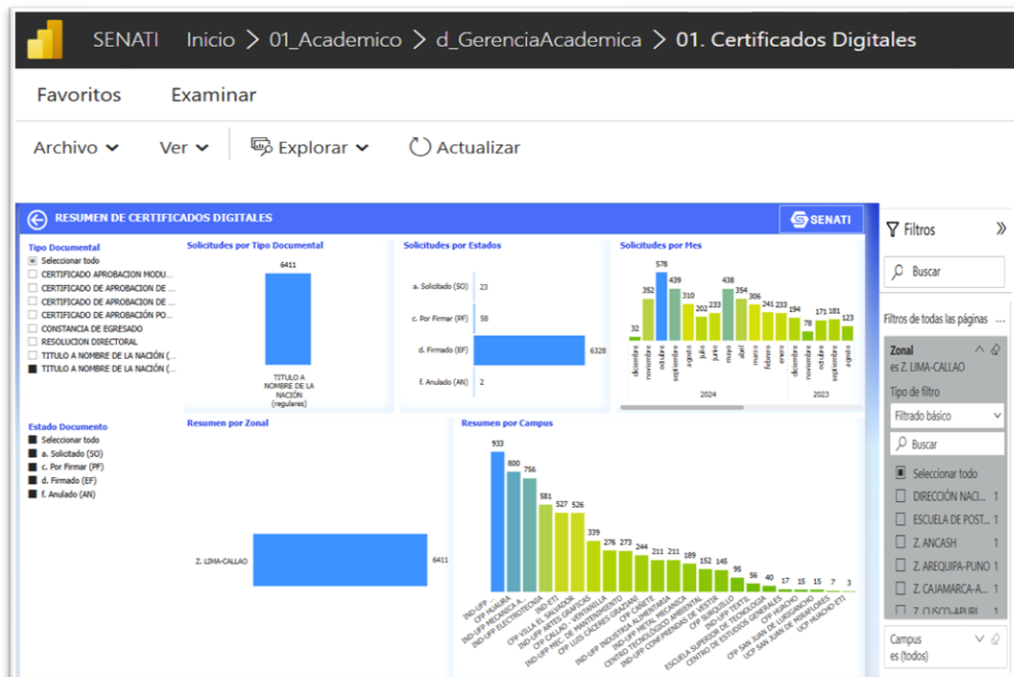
SENATI Inicio > 01_Academico > d_GerenciaAcademica > 01. Certificados Digitales

Favoritos Examinar

Archivo Ver Explorar Actualizar

RESUMEN DE CERTIFICADOS DIGITALES

SENATI

Tipo Documental
Seleccionar todo
CERTIFICADO APROBACION MODU...
CERTIFICADO DE APROBACION DE ...
CERTIFICADO DE APROBACION DE ...
CERTIFICADO DE APROBACIÓN PO...
CONSTANCIA DE EGRESADO
RESOLUCION DIRECTORAL
TITULO A NOMBRE DE LA NACIÓN (...
TITULO A NOMBRE DE LA NACIÓN (...

Solicitudes por Tipo Documental
6411
TITULO A NOMBRE DE LA NACIÓN (regulares)

Solicitudes por Estados
a. Solicitado (SO) 23
c. Por Firmar (PF) 58
d. Firmado (EF) 6328
f. Anulado (AN) 2

Solicitudes por Mes
32 352 578 439 310 202 233 438 354 306 241 233 194 78 171 181 123
diciembre noviembre octubre septiembre agosto julio junio mayo abril marzo febrero enero diciembre noviembre octubre septiembre agosto
2024 2023

Estado Documento
Seleccionar todo
a. Solicitado (SO)
c. Por Firmar (PF)
d. Firmado (EF)
f. Anulado (AN)

Resumen por Zonal
Z. LIMA-CALLAO 6411

Resumen por Campus
933 800 756 581 527 526 339 276 273 244 211 211 189 152 145 95 56 40 17 15 15 7 3
IND-UFP
CFP HUAURA
IND-UFP MECANICA A...
IND-UFP ELECTROTECNIA
IND-ETI
CFP VILLA EL SALVADOR
IND-UFP ARTES GRAFICAS
CFP CALLAO - VENTANILLA
IND-UFP MEC. DE MANTENIMIENTO
CFP LUIS CACERES GRAZIANI
CFP CAÑETE
IND-UFP INDUSTRIA ALIMENTARIA
CFP METAL MECANICA
CENTRO TECNOLOGICO AMBIENTAL
IND-UFP CONFECCIONES DE VESTIR
CFP SURQUILLO
IND-UFP TEXTIL
ESCUELA SUPERIOR DE TECNOLOGIA
CENTRO DE ESTUDIOS GENERALES
CFP HUACHO
CFP SAN JUAN DE LURIGANCHO
UCP SAN JUAN DE MIRAFLORES
UCP HUACHO-ETI

Filtros
Buscar
Filtros de todas las páginas ...
Zonal
es Z. LIMA-CALLAO
Tipo de filtro
Filtrado básico
Buscar
Seleccionar todo
DIRECCIÓN NACI... 1
ESCUELA DE POST... 1
Z. ANCASH 1
Z. AREQUIPA-PUNO 1
Z. CAJAMARCA-A... 1
Z. CUSCO-APURI... 1
Campus
es (todos)